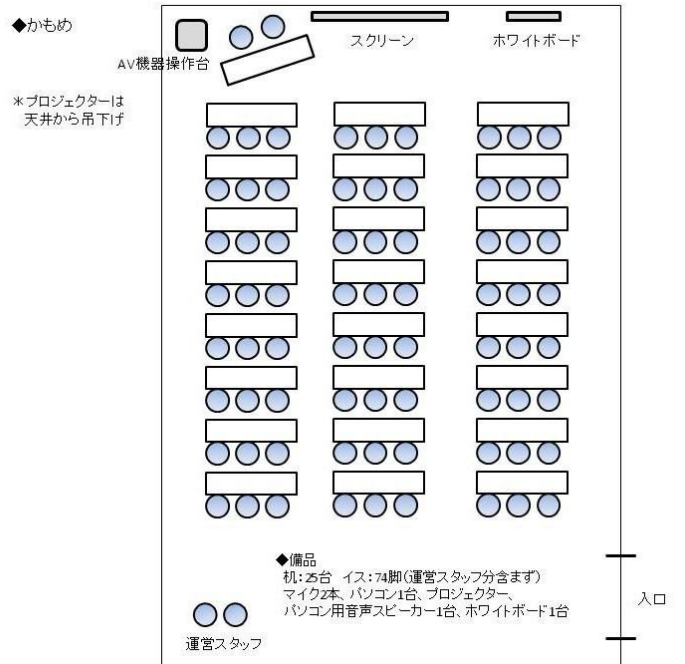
◆かもめ

AV機器操作台

スクリーン

ホワイトボード

＊プロジェクターは
天井から吊下げ

◆備品
机：25台　イス：74脚（運営スタッフ分含まず）
マイク2本、パソコン1台、プロジェクター、
パソコン用音声スピーカー1台、ホワイトボード1台

入口

運営スタッフ